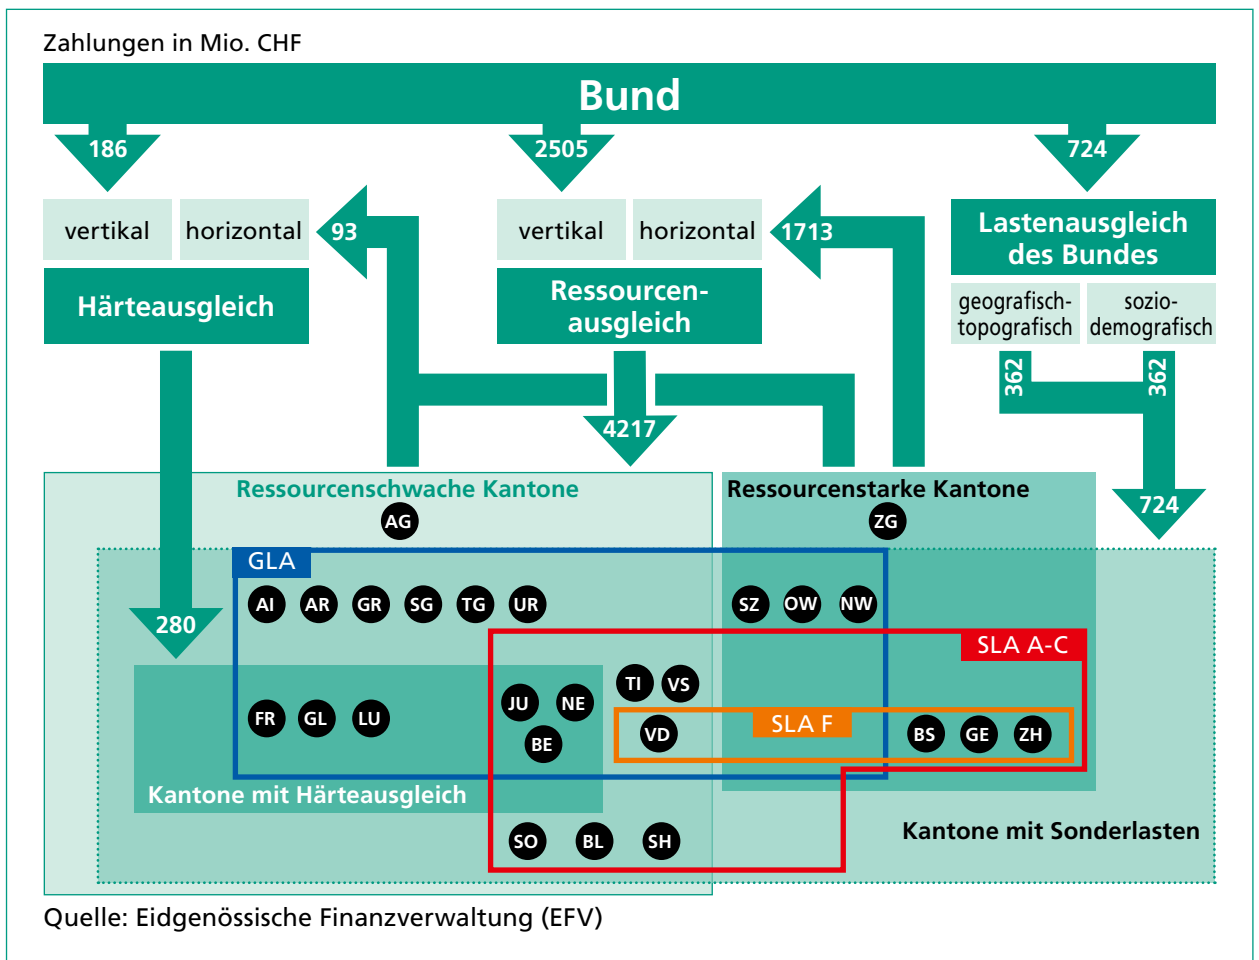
Zahlungen in Mio. CHF

Bund

186

2505

724

vertikal

horizontal

93

vertikal

horizontal

1713

Lastenausgleich des Bundes

Härteausgleich

Ressourcenausgleich

geografisch-topografisch

sozio-demografisch

362

362

4217

Ressourcenschwache Kantone

AG

Ressourcenstarke Kantone

ZG

724

GLA

AI AR GR SG TG UR

SZ OW NW

280

SLA A-C

TI VS

FR GL LU

JU NE

BE

VD

SLA F

BS GE ZH

Kantone mit Härteausgleich

Kantone mit Sonderlasten

SO BL SH

Quelle: Eidgenössische Finanzverwaltung (EFV)